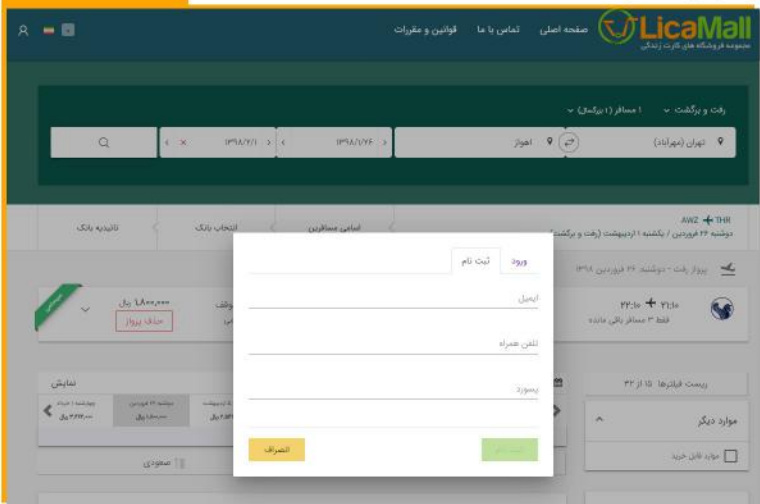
LicaMall
مجموعه فروشگاه های کارت زندگی

صفحه اصلی تماس با ما قوانین و مقررات

رفت و برگشت ۱ مسافر (۱ بزرگسال)

تهران (مهرآباد) اهواز ۱۳۹۸/۱/۲۶ ۱۳۹۸/۲/۱

AWZ THR
دوشنبه ۲۶ فروردین / یکشنبه ۱ اردیبهشت (رفت و برگشت

اسامی مسافرین انتخاب بانک تاییدیه بانک

پرواز رفت - دوشنبه ۲۶ فروردین ۱۳۹۸

۲۲:۱۰ ۲۱:۱۰
فقط ۳ مسافر باقی مانده

۱،۸۰۰،۰۰۰ ریال
حذف پرواز

ریست فیلترها ۱۵ از ۳۲

موارد دیگر

موارد قابل خرید

نمایش

صعودی

ورود ثبت نام

ایمیل

تلفن همراه

پسورد

انصراف
ثبت نام